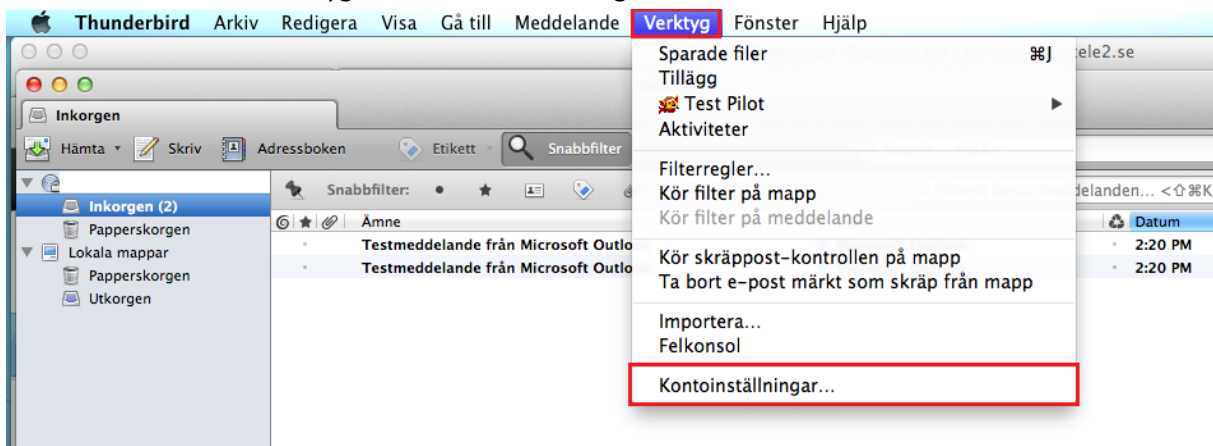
Thunderbird Arkiv Redigera Visa Gå till Meddelande Verktyg Fönster Hjälp

Sparade filer ⌘J
Tillägg
Test Pilot
Aktiviteter

Filterregler...
Kör filter på mapp
Kör filter på meddelande

Kör skräppost-kontrollen på mapp
Ta bort e-post märkt som skräp från mapp

Importera...
Felkonsol

Kontoinställningar...

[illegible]ele2.se

Inkorgen

Hämta Skriv Adressboken Etikett Snabbfilter

Snabbfilter:

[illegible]delanden... <⇧⌘K

Inkorgen (2)
Papperskorgen
Lokala mappar
Papperskorgen
Utkorgen

Ämne
Testmeddelande från Microsoft Outlo
Testmeddelande från Microsoft Outlo

Datum
2:20 PM
2:20 PM